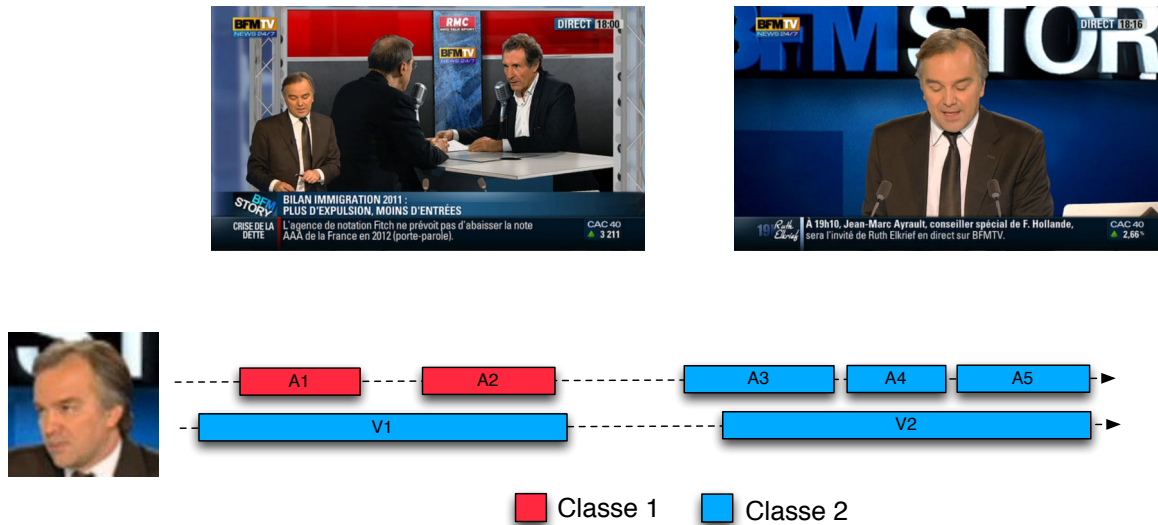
BFMTV NEWS 24/7
RMC
BFMTV NEWS 24/7
DIRECT 18:00
BFM STORY
BILAN IMMIGRATION 2011 : PLUS D'EXPULSION, MOINS D'ENTRÉES
CRISE DE LA DETTE
L'agence de notation Fitch ne prévoit pas d'abaisser la note AAA de la France en 2012 (porte-parole).
CAC 40
3 211

BFMTV NEWS 24/7
BFM STOR
DIRECT 18:16
19h Ruth Elkrief
À 19h10, Jean-Marc Ayrault, conseiller spécial de F. Hollande, sera l'invité de Ruth Elkrief en direct sur BFMTV.
CAC 40
2,66%

A1
A2
A3
A4
A5
V1
V2

Classe 1
Classe 2